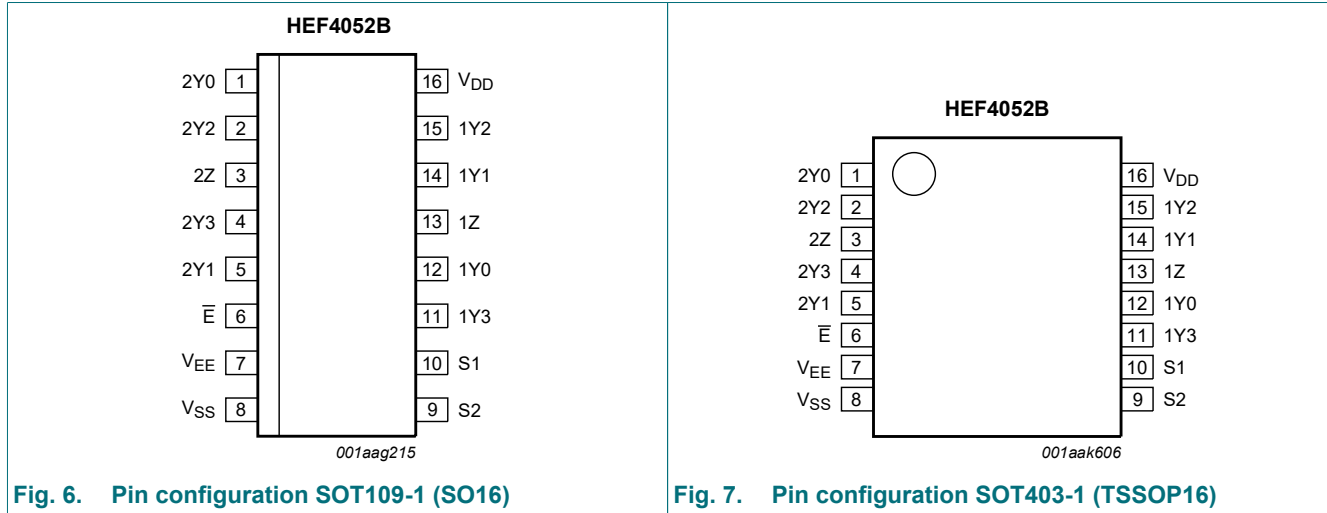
HEF4052B

2Y0 1
2Y2 2
2Z 3
2Y3 4
2Y1 5
$\overline{E}$ 6
$V_{EE}$ 7
$V_{SS}$ 8

16 $V_{DD}$
15 1Y2
14 1Y1
13 1Z
12 1Y0
11 1Y3
10 S1
9 S2

001aag215

Fig. 6. Pin configuration SOT109-1 (SO16)

HEF4052B

2Y0 1
2Y2 2
2Z 3
2Y3 4
2Y1 5
$\overline{E}$ 6
$V_{EE}$ 7
$V_{SS}$ 8

16 $V_{DD}$
15 1Y2
14 1Y1
13 1Z
12 1Y0
11 1Y3
10 S1
9 S2

001aak606

Fig. 7. Pin configuration SOT403-1 (TSSOP16)